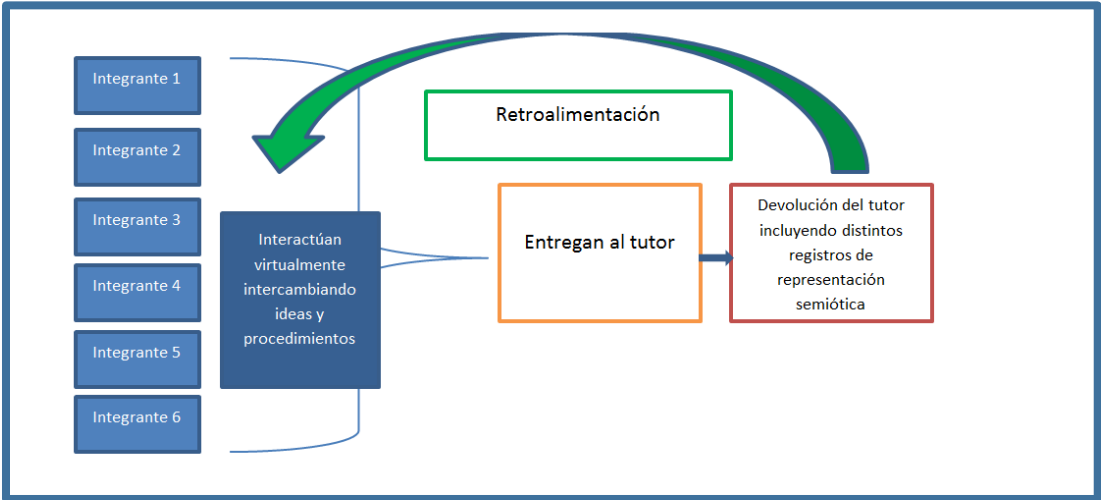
Integrante 1

Integrante 2

Integrante 3

Integrante 4

Integrante 5

Integrante 6

Interactúan virtualmente intercambiando ideas y procedimientos

Retroalimentación

Entregan al tutor

Devolución del tutor incluyendo distintos registros de representación semiótica